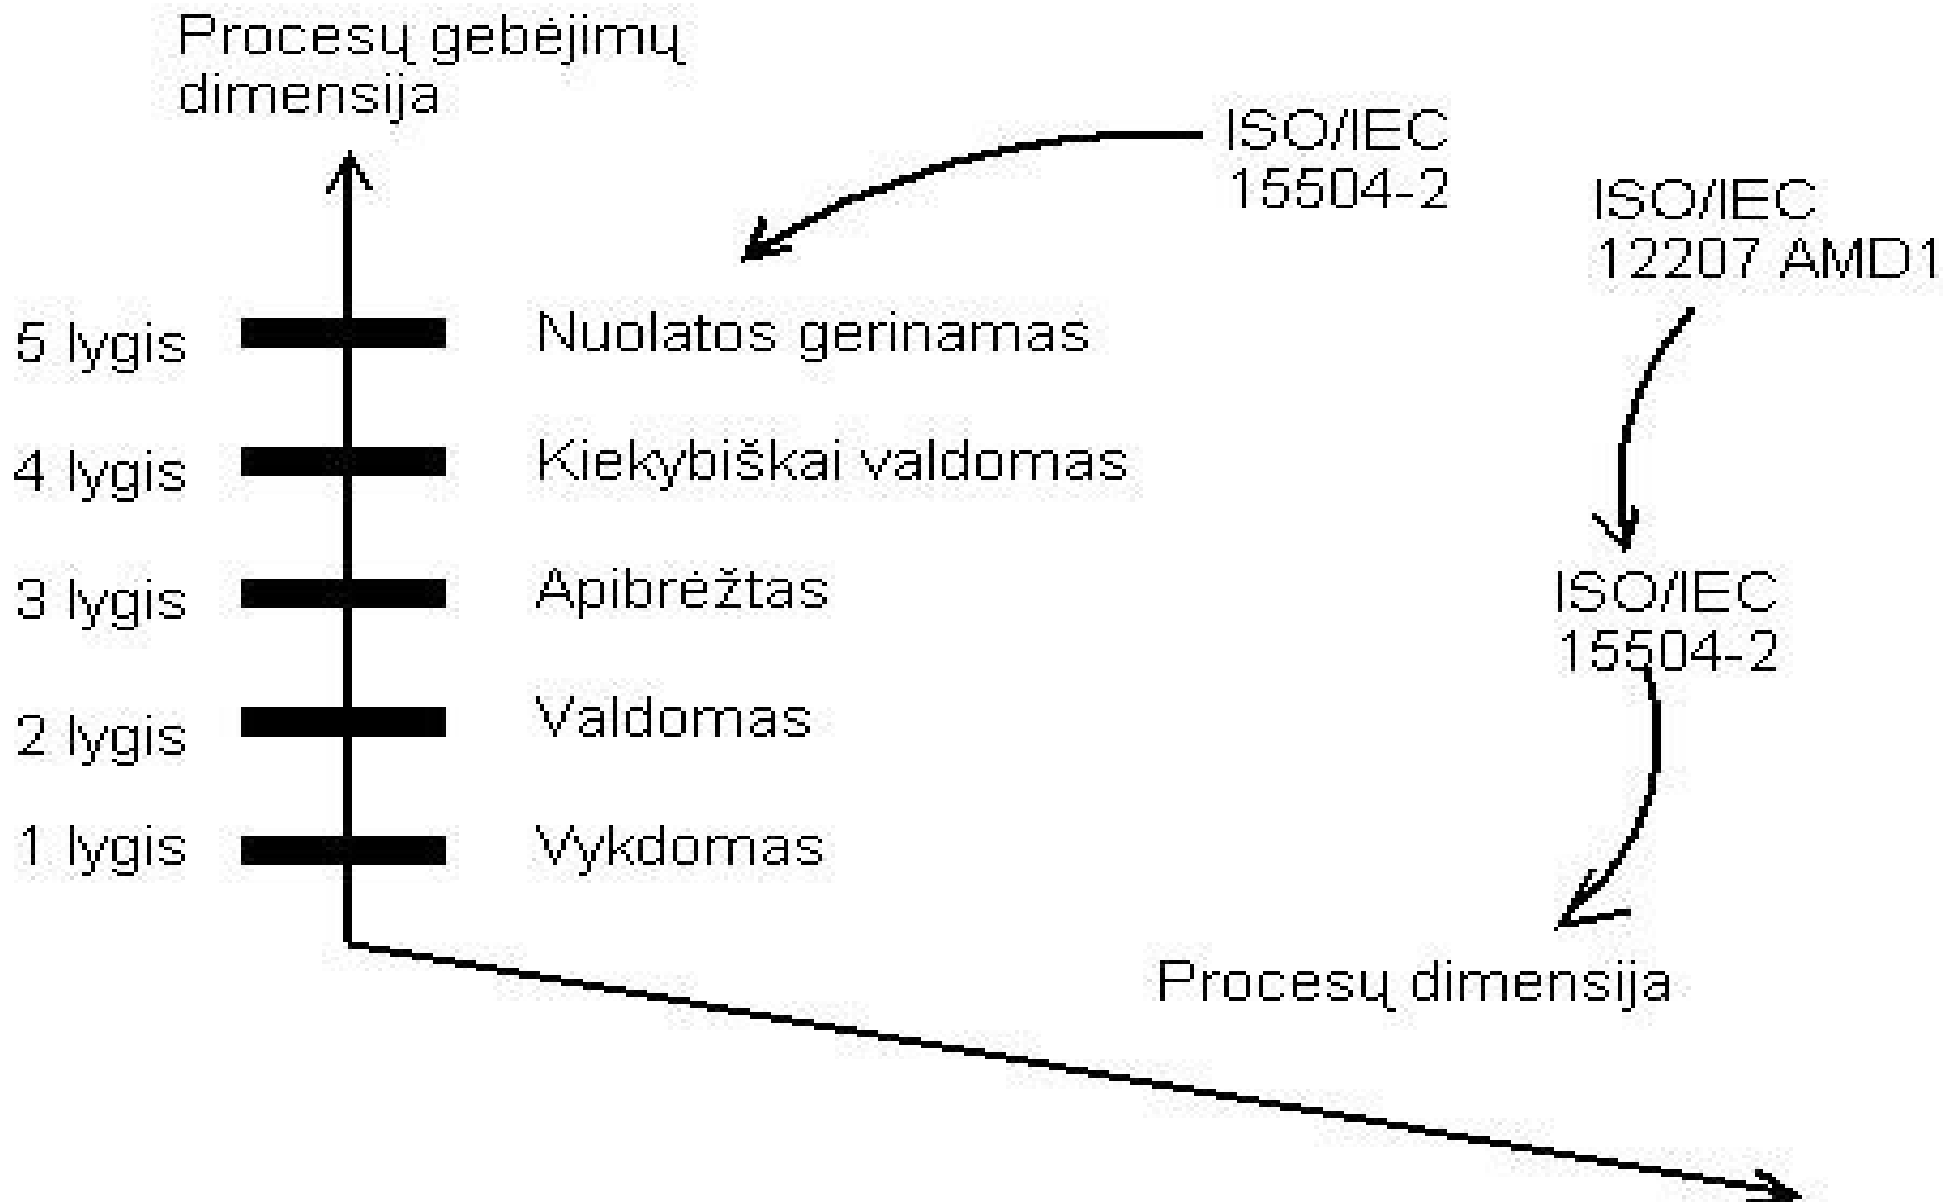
Procesų gebėjimų dimensija

ISO/IEC 15504-2

ISO/IEC 12207 AMD1

5 lygis Nuolatos gerinamas

4 lygis Kiekybiškai valdomas

3 lygis Apibrėžtas

2 lygis Valdomas

1 lygis Vykdomas

ISO/IEC 15504-2

Procesų dimensija